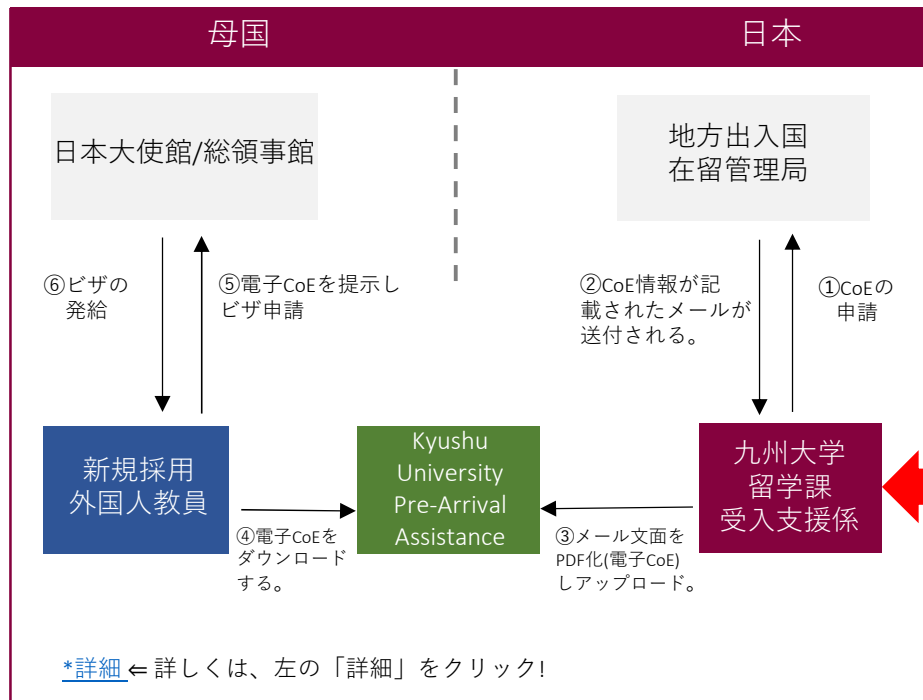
母国

日本

日本大使館/総領事館

地方出入国
在留管理局

⑥ビザの
発給

⑤電子CoEを提示し
ビザ申請

②CoE情報が記
載されたメールが
送付される。

①CoEの
申請

新規採用
外国人教員

Kyushu
University
Pre-Arrival
Assistance

九州大学
留学課
受入支援係

④電子CoEを
ダウンロード
する。

③メール文面を
PDF化(電子CoE)
しアップロード。

*詳細 ⇐ 詳しくは、左の「詳細」をクリック!